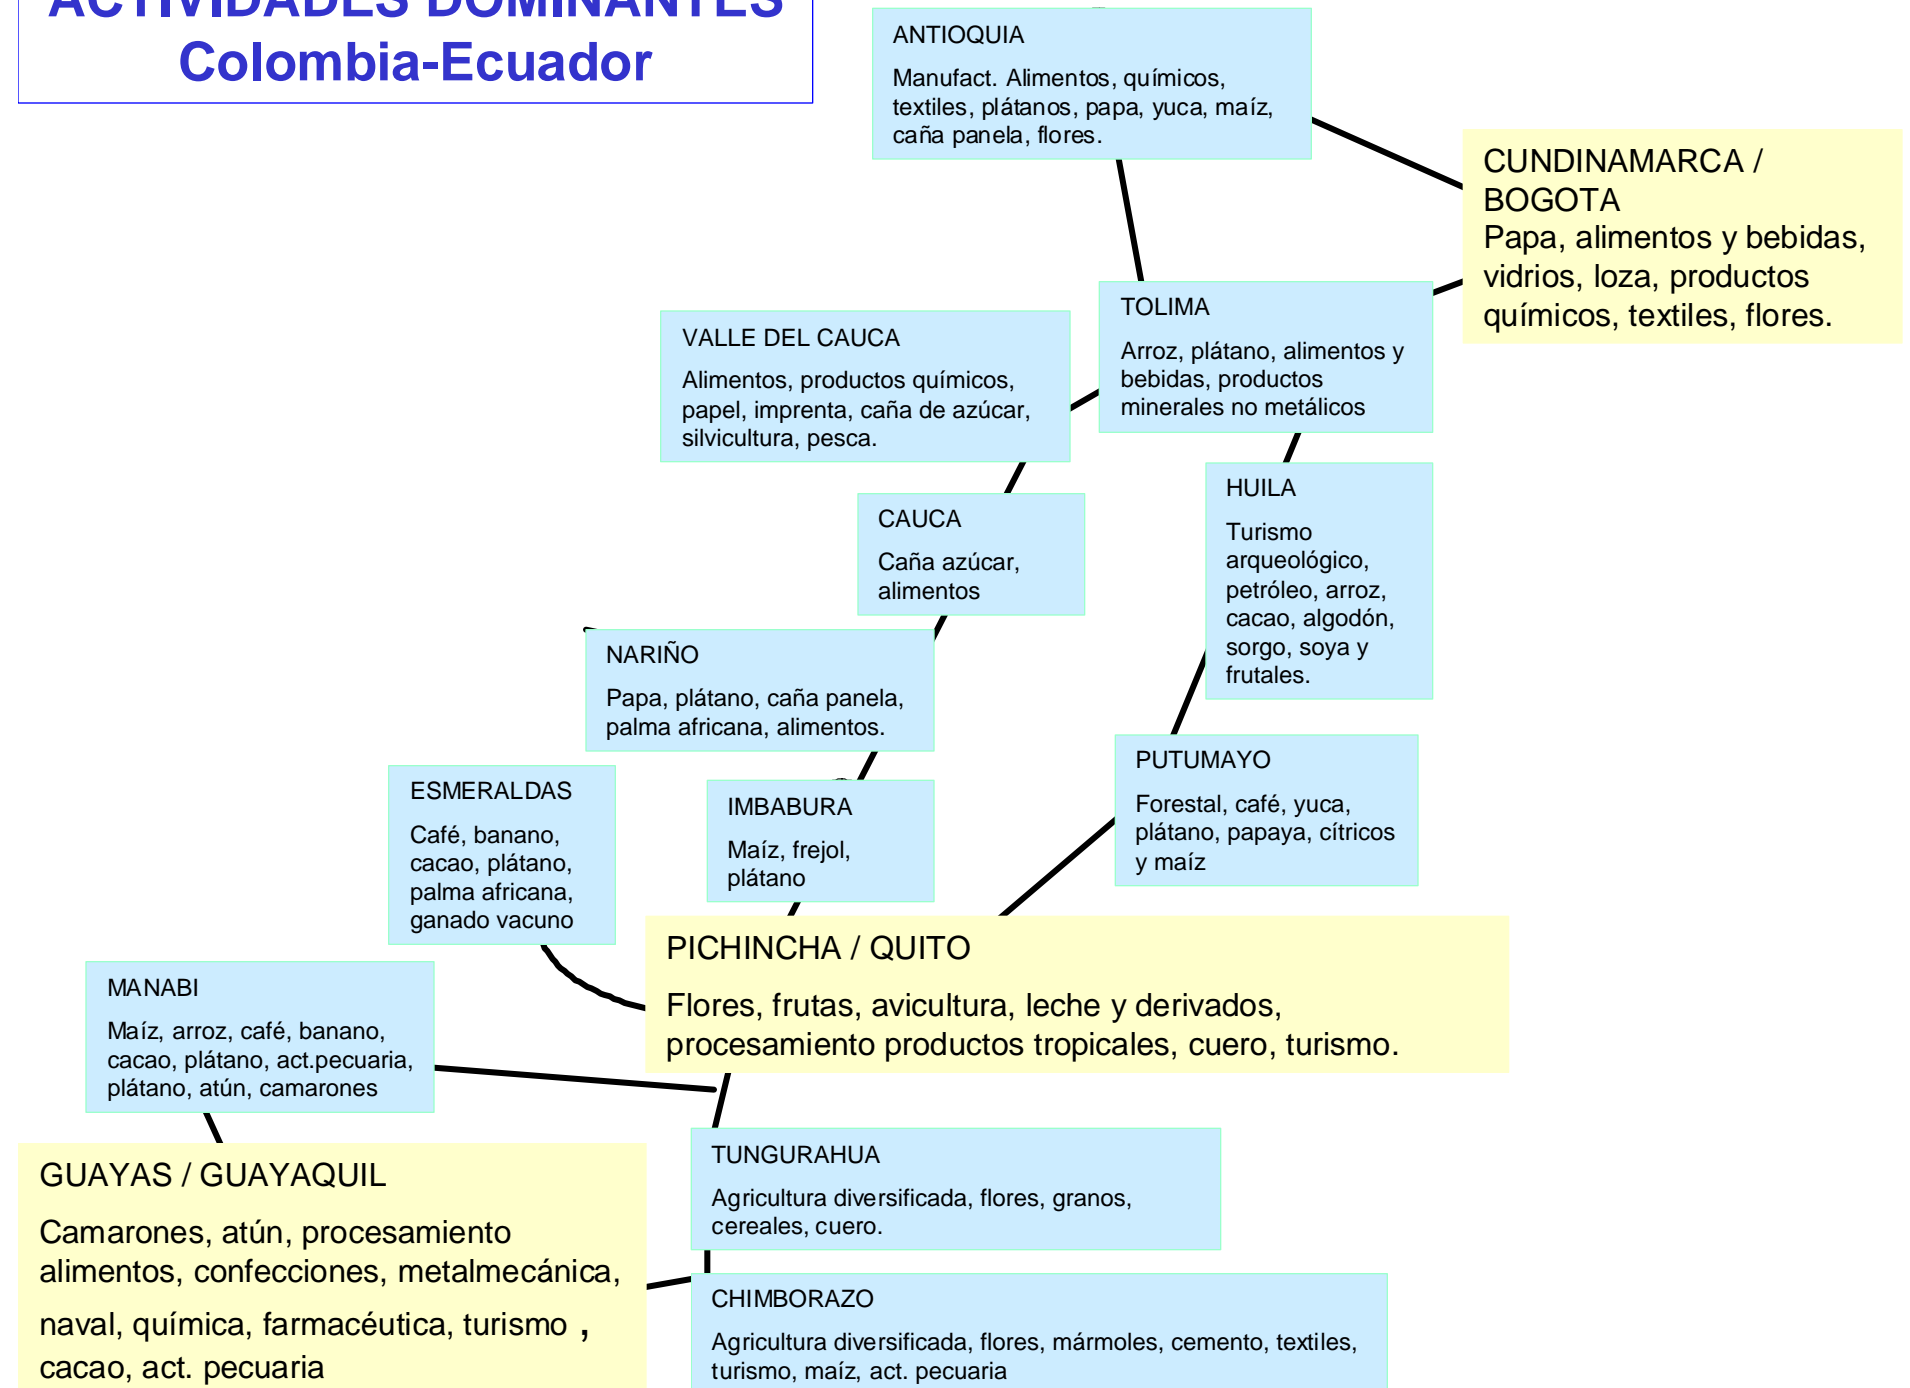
ACTIVIDADES DOMINANTES
Colombia-Ecuador

ANTIOQUIA
Manufact. Alimentos, químicos, textiles, plátanos, papa, yuca, maíz, caña panela, flores.

CUNDINAMARCA / BOGOTA
Papa, alimentos y bebidas, vidrios, loza, productos químicos, textiles, flores.

VALLE DEL CAUCA
Alimentos, productos químicos, papel, imprenta, caña de azúcar, silvicultura, pesca.

TOLIMA
Arroz, plátano, alimentos y bebidas, productos minerales no metálicos

CAUCA
Caña azúcar, alimentos

HUILA
Turismo arqueológico, petróleo, arroz, cacao, algodón, sorgo, soya y frutales.

NARIÑO
Papa, plátano, caña panela, palma africana, alimentos.

ESMERALDAS
Café, banano, cacao, plátano, palma africana, ganado vacuno

IMBABURA
Maíz, frejol, plátano

PUTUMAYO
Forestal, café, yuca, plátano, papaya, cítricos y maíz

PICHINCHA / QUITO
Flores, frutas, avicultura, leche y derivados, procesamiento productos tropicales, cuero, turismo.

MANABI
Maíz, arroz, café, banano, cacao, plátano, act.pecuaria, plátano, atún, camarones

GUAYAS / GUAYAQUIL
Camarones, atún, procesamiento alimentos, confecciones, metalmecánica, naval, química, farmacéutica, turismo , cacao, act. pecuaria

TUNGURAHUA
Agricultura diversificada, flores, granos, cereales, cuero.

CHIMBORAZO
Agricultura diversificada, flores, mármoles, cemento, textiles, turismo, maíz, act. pecuaria